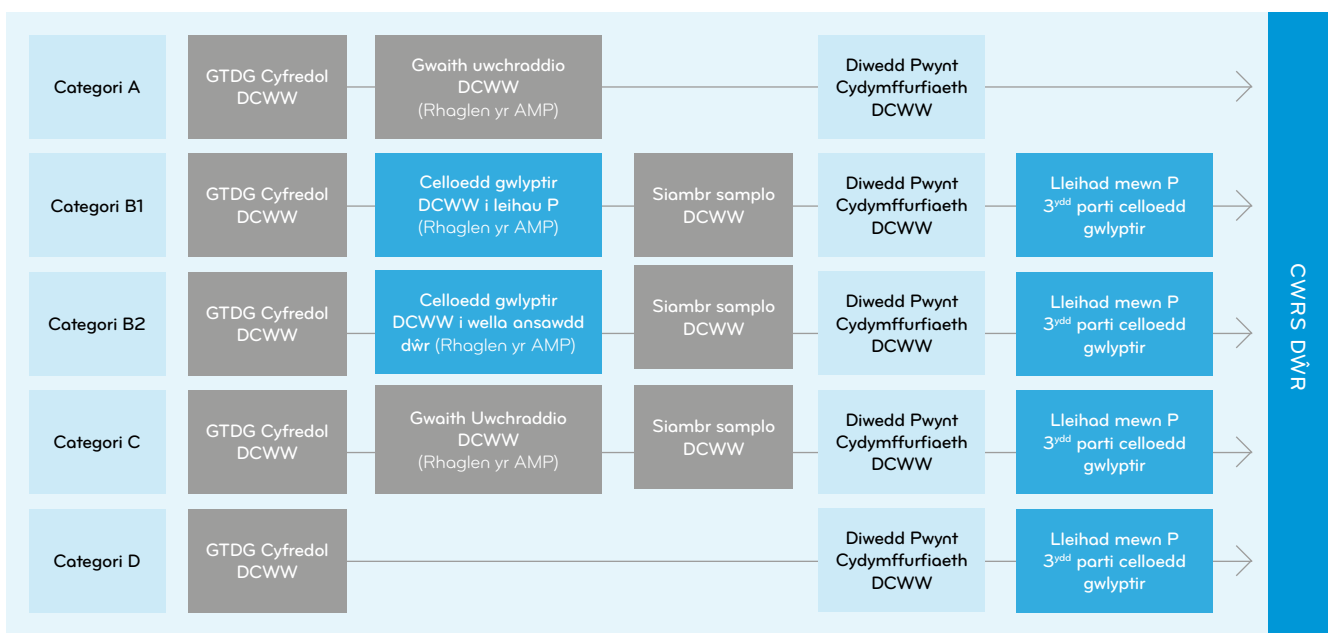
Categori A

GTDG Cyfredol DCWW

Gwaith uwchraddio DCWW (Rhaglen yr AMP)

Diwedd Pwynt Cydymffurfiaeth DCWW

Categori B1

GTDG Cyfredol DCWW

Celloedd gwlyptir DCWW i leihau P (Rhaglen yr AMP)

Siambr samplo DCWW

Diwedd Pwynt Cydymffurfiaeth DCWW

Lleihad mewn P $3^{ydd}$ parti celloedd gwlyptir

Categori B2

GTDG Cyfredol DCWW

Celloedd gwlyptir DCWW i wella ansawdd dŵr (Rhaglen yr AMP)

Siambr samplo DCWW

Diwedd Pwynt Cydymffurfiaeth DCWW

Lleihad mewn P $3^{ydd}$ parti celloedd gwlyptir

Categori C

GTDG Cyfredol DCWW

Gwaith Uwchraddio DCWW (Rhaglen yr AMP)

Siambr samplo DCWW

Diwedd Pwynt Cydymffurfiaeth DCWW

Lleihad mewn P $3^{ydd}$ parti celloedd gwlyptir

Categori D

GTDG Cyfredol DCWW

Diwedd Pwynt Cydymffurfiaeth DCWW

Lleihad mewn P $3^{ydd}$ parti celloedd gwlyptir

CWRS DŴR